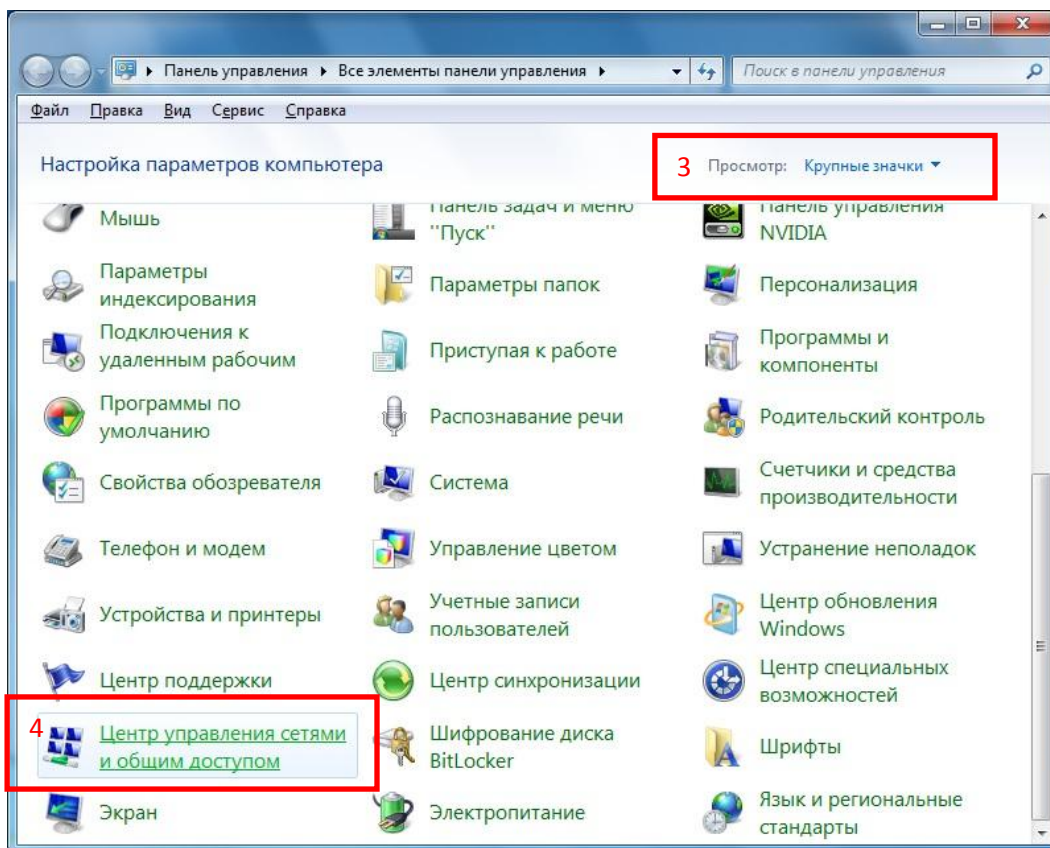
Панель управления ▸ Все элементы панели управления ▸

Поиск в панели управления

Файл Правка Вид Сервис Справка

Настройка параметров компьютера

3 Просмотр: Крупные значки ▾

Мышь

Панель задач и меню "Пуск"

Панель управления NVIDIA

Параметры индексирования

Параметры папок

Персонализация

Подключения к удаленным рабочим

Приступая к работе

Программы и компоненты

Программы по умолчанию

Распознавание речи

Родительский контроль

Свойства обозревателя

Система

Счетчики и средства производительности

Телефон и модем

Управление цветом

Устранение неполадок

Устройства и принтеры

Учетные записи пользователей

Центр обновления Windows

Центр поддержки

Центр синхронизации

Центр специальных возможностей

4 Центр управления сетями и общим доступом

Шифрование диска BitLocker

Шрифты

Экран

Электропитание

Язык и региональные стандарты